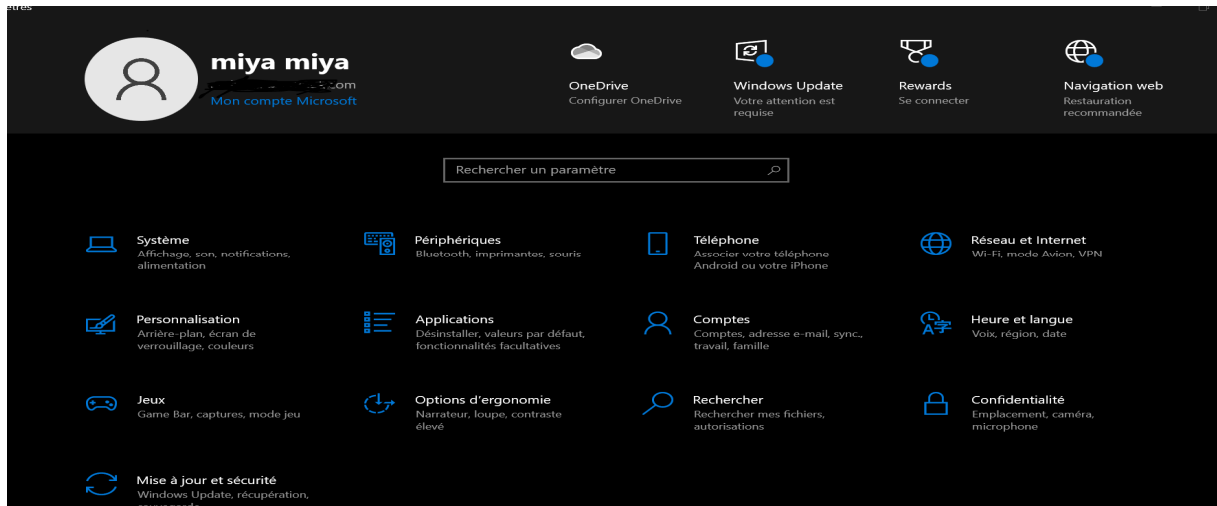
ètres

miya miya
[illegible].com
Mon compte Microsoft

OneDrive
Configurer OneDrive

Windows Update
Votre attention est requise

Rewards
Se connecter

Navigation web
Restauration recommandée

Rechercher un paramètre

Système
Affichage, son, notifications, alimentation

Périphériques
Bluetooth, imprimantes, souris

Téléphone
Associer votre téléphone Android ou votre iPhone

Réseau et Internet
Wi-Fi, mode Avion, VPN

Personnalisation
Arrière-plan, écran de verrouillage, couleurs

Applications
Désinstaller, valeurs par défaut, fonctionnalités facultatives

Comptes
Comptes, adresse e-mail, sync., travail, famille

Heure et langue
Voix, région, date

Jeux
Game Bar, captures, mode jeu

Options d'ergonomie
Narrateur, loupe, contraste élevé

Rechercher
Rechercher mes fichiers, autorisations

Confidentialité
Emplacement, caméra, microphone

Mise à jour et sécurité
Windows Update, récupération, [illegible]